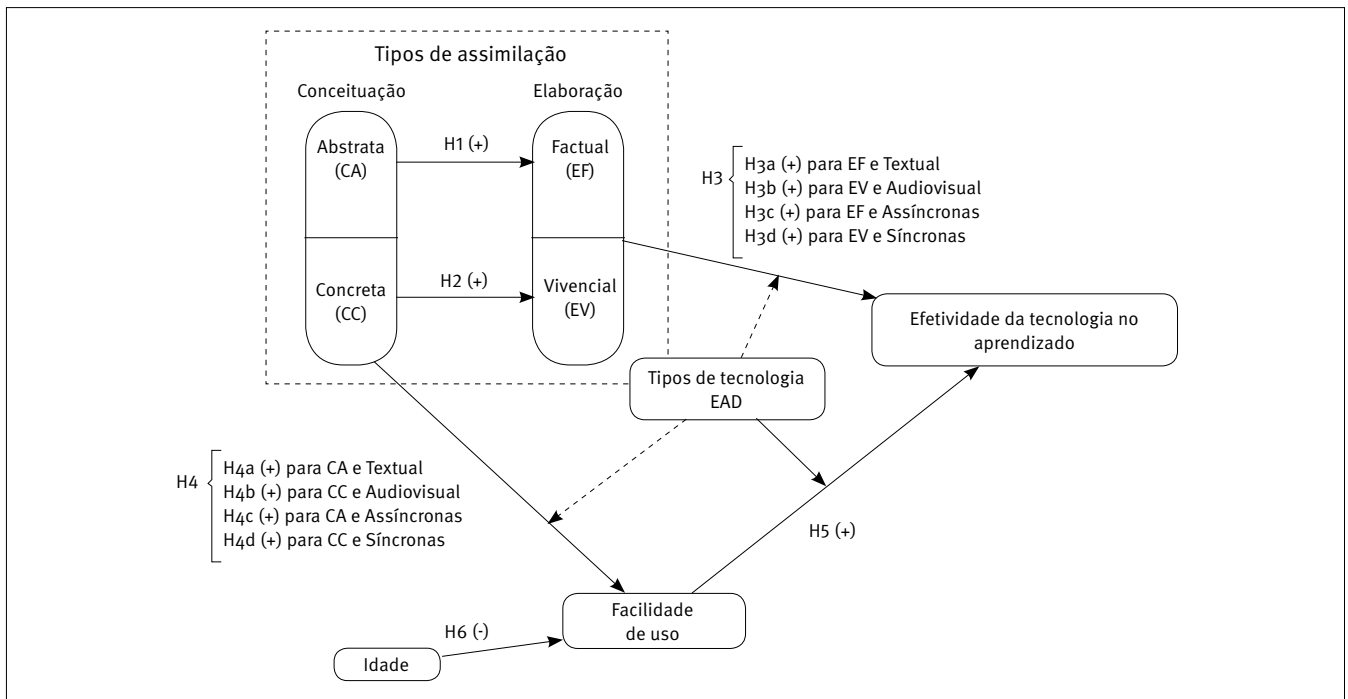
Tipos de assimilação

Conceituação

Elaboração

Abstrata (CA)

H1 (+)

Factual (EF)

Concreta (CC)

H2 (+)

Vivencial (EV)

H3
H3a (+) para EF e Textual
H3b (+) para EV e Audiovisual
H3c (+) para EF e Assíncronas
H3d (+) para EV e Síncronas

Efetividade da tecnologia no aprendizado

Tipos de tecnologia EAD

H4
H4a (+) para CA e Textual
H4b (+) para CC e Audiovisual
H4c (+) para CA e Assíncronas
H4d (+) para CC e Síncronas

H5 (+)

Facilidade de uso

H6 (-)

Idade